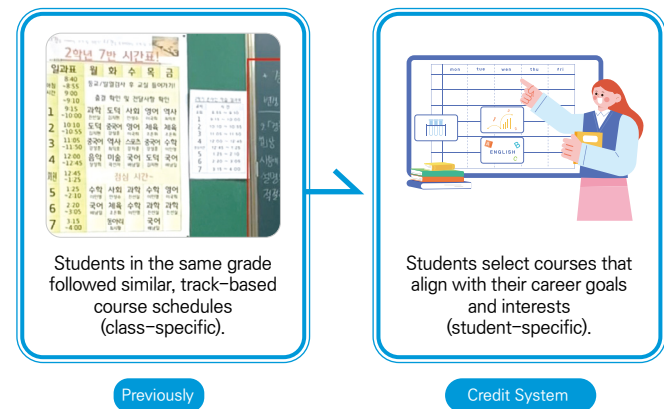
2학년 7반 시간표

| 일과표 | 월 | 화 | 수 | 목 | 금 |
|---|---|---|---|---|---|
| 8:40 ~8:55 | | | | | |
| 9:00 ~9:10 | | | | | |
| 1 9:15 ~10:00 | 과학 | 도덕 | 사회 | 영어 | 역사 |
| 2 10:10 ~10:55 | 도덕 | 중국어 | 영어 | 체육 | 과학 |
| 3 11:05 ~11:50 | 중국어 | 역사 | 스포츠 | 중국어 | 수학 |
| 4 12:00 ~12:45 | 음악 | 미술 | 국어 | 도덕 | 국어 |
| 12:45 ~1:25 | | | 점심 시간 | | |
| 5 1:25 ~2:10 | 수학 | 사회 | 과학 | 수학 | 영어 |
| 6 2:20 ~3:05 | 국어 | 체육 | 수학 | 과학 | 과학 |
| 7 3:15 ~4:00 | | | 동아리 | 국어 | |

Students in the same grade followed similar, track-based course schedules (class-specific).

mon tue wed thu fri

ENGLISH

Students select courses that align with their career goals and interests (student-specific).

Previously

Credit System